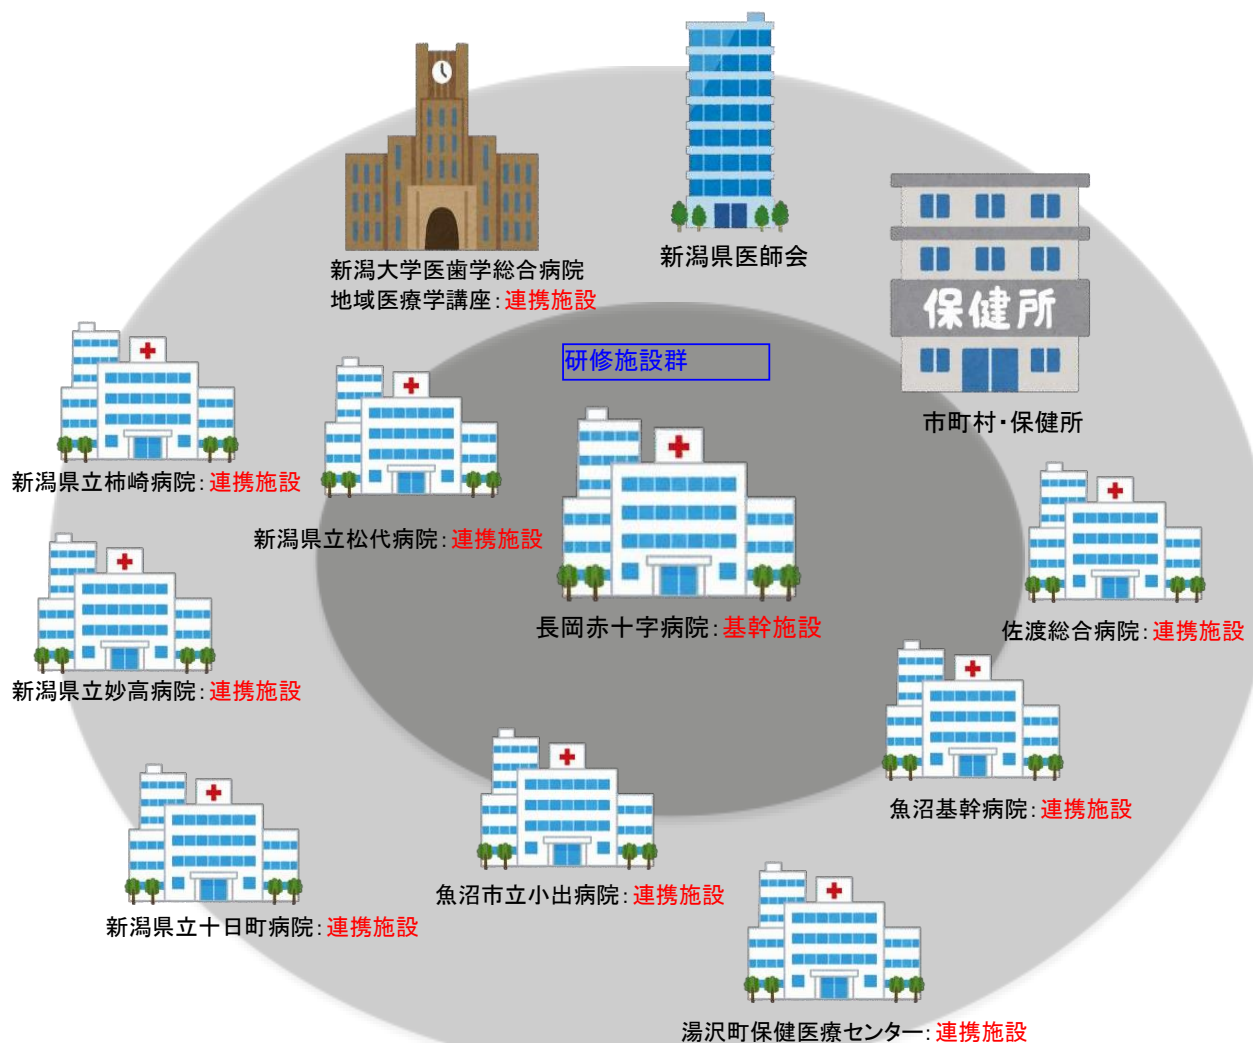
新潟大学医歯学総合病院
地域医療学講座：連携施設

新潟県医師会

保健所

市町村・保健所

研修施設群

新潟県立柿崎病院：連携施設

新潟県立松代病院：連携施設

長岡赤十字病院：基幹施設

佐渡総合病院：連携施設

新潟県立妙高病院：連携施設

魚沼基幹病院：連携施設

魚沼市立小出病院：連携施設

新潟県立十日町病院：連携施設

湯沢町保健医療センター：連携施設